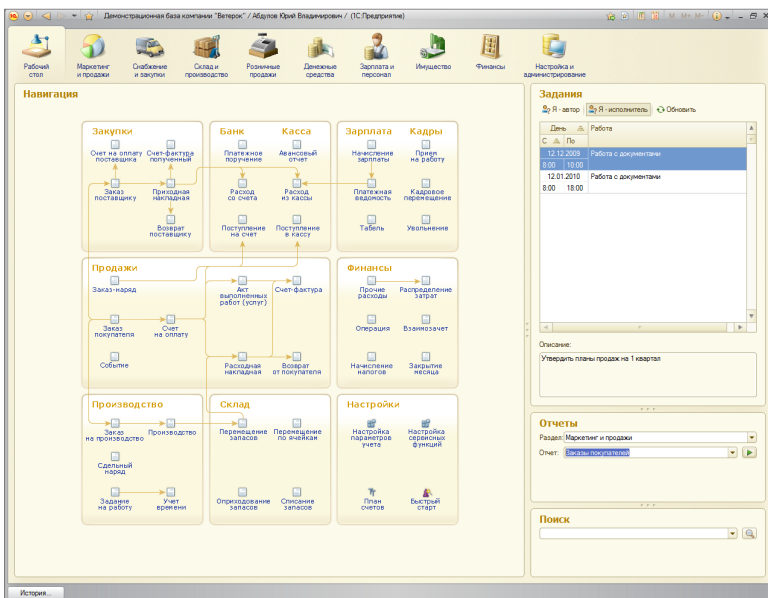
Демонстрационная база компании "Ветерок" / Абдулов Юрий Владимирович / (1С:Предприятие)

Рабочий стол
Маркетинг и продажи
Снабжение и закупки
Склад и производство
Розничные продажи
Денежные средства
Зарплата и персонал
Имущество
Финансы
Настройка и администрирование

Навигация

Закупки
Счет на оплату поставщика
Счет-фактура полученный
Заказ поставщику
Приходная накладная
Возврат поставщику

Банк
Платежное поручение
Расход со счета
Поступление на счет

Касса
Авансовый отчет
Расход из кассы
Поступление в кассу

Зарплата
Начисление зарплаты
Платежная ведомость
Табель

Кадры
Прием на работу
Кадровое перемещение
Увольнение

Продажи
Заказ-наряд
Заказ покупателя
Счет на оплату
Событие
Акт выполненных работ (услуг)
Счет-фактура
Расходная накладная
Возврат от покупателя

Финансы
Прочие расходы
Распределение затрат
Операция
Взаимозачет
Начисление налогов
Закрытие месяца

Производство
Заказ на производство
Производство
Сдельный наряд
Задание на работу
Учет времени

Склад
Перемещение запасов
Перемещение по ячейкам
Оприходование запасов
Списание запасов

Настройки
Настройка параметров учета
Настройка сервисных функций
План счетов
Быстрый старт

Задания
Я - автор
Я - исполнитель
Обновить

| День | Работа |
|---|---|
| С По | |
| 12.12.2009 8:00 10:00 | Работа с документами |
| 12.01.2010 8:00 18:00 | Работа с документами |

Описание:
Утвердить планы продаж на 1 квартал

Отчеты
Раздел: Маркетинг и продажи
Отчет: Заказы покупателей

Поиск

История...